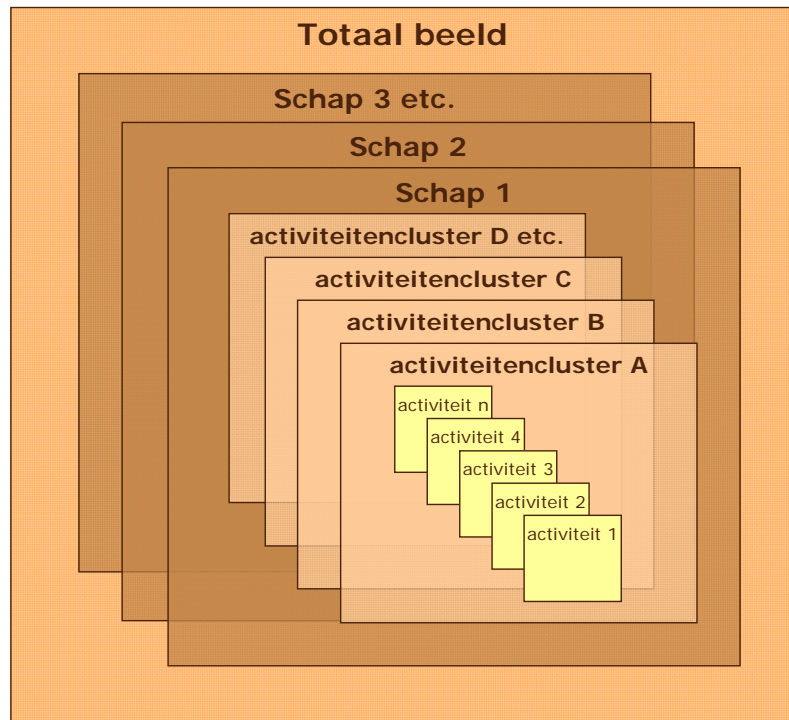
Totaal beeld

Schap 3 etc.

Schap 2

Schap 1

activiteitencluster D etc.

activiteitencluster C

activiteitencluster B

activiteitencluster A

activiteit n

activiteit 4

activiteit 3

activiteit 2

activiteit 1